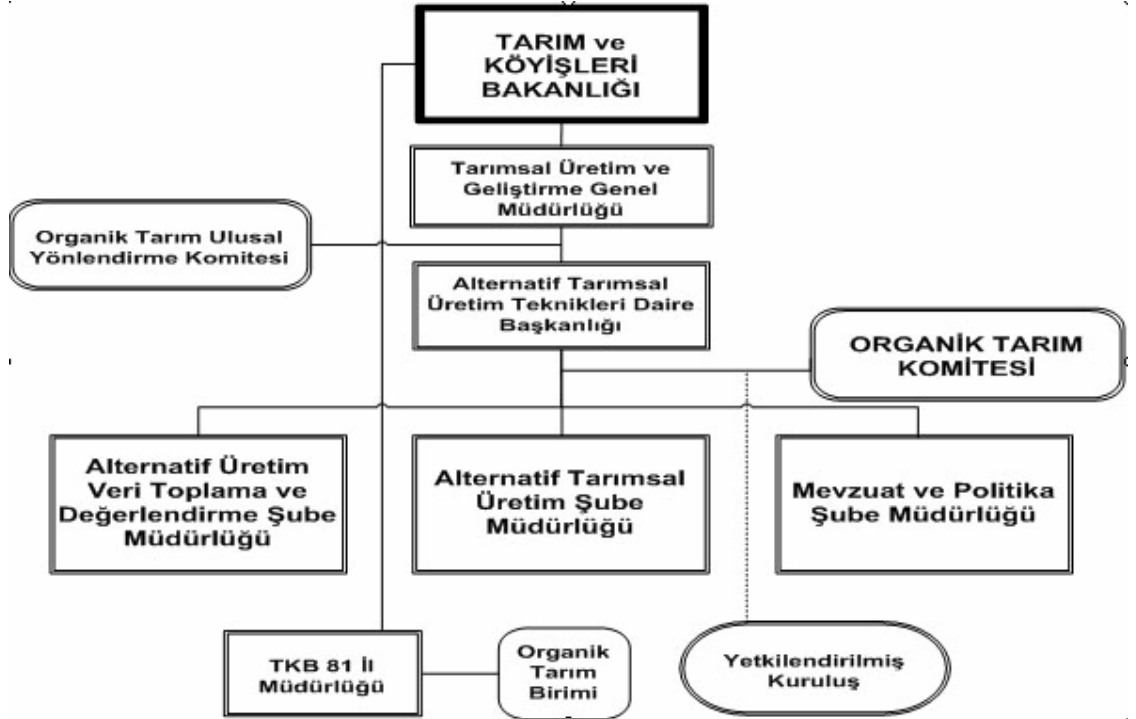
TARIM ve KÖYİŞLERİ BAKANLIĞI

Tarımsal Üretim ve Geliştirme Genel Müdürlüğü

Organik Tarım Ulusal Yönlendirme Komitesi

Alternatif Tarımsal Üretim Teknikleri Daire Başkanlığı

ORGANİK TARIM KOMİTESİ

Alternatif Üretim Veri Toplama ve Değerlendirme Şube Müdürlüğü

Alternatif Tarımsal Üretim Şube Müdürlüğü

Mevzuat ve Politika Şube Müdürlüğü

TKB 81 İl Müdürlüğü

Organik Tarım Birimi

Yetkilendirilmiş Kuruluş